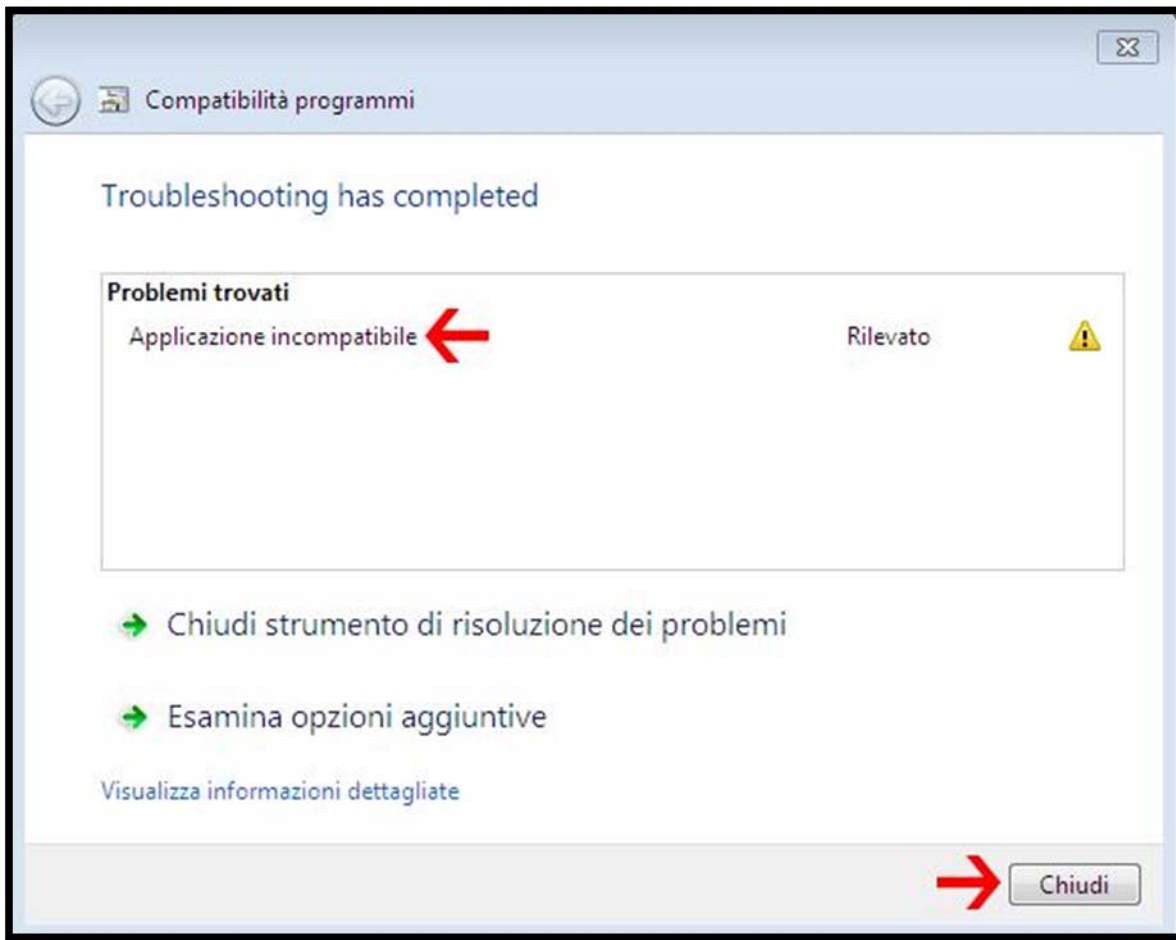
Compatibilità programmi

Troubleshooting has completed

Problemi trovati

Applicazione incompatibile

Rilevato

Chiudi strumento di risoluzione dei problemi

Esamina opzioni aggiuntive

Visualizza informazioni dettagliate

Chiudi